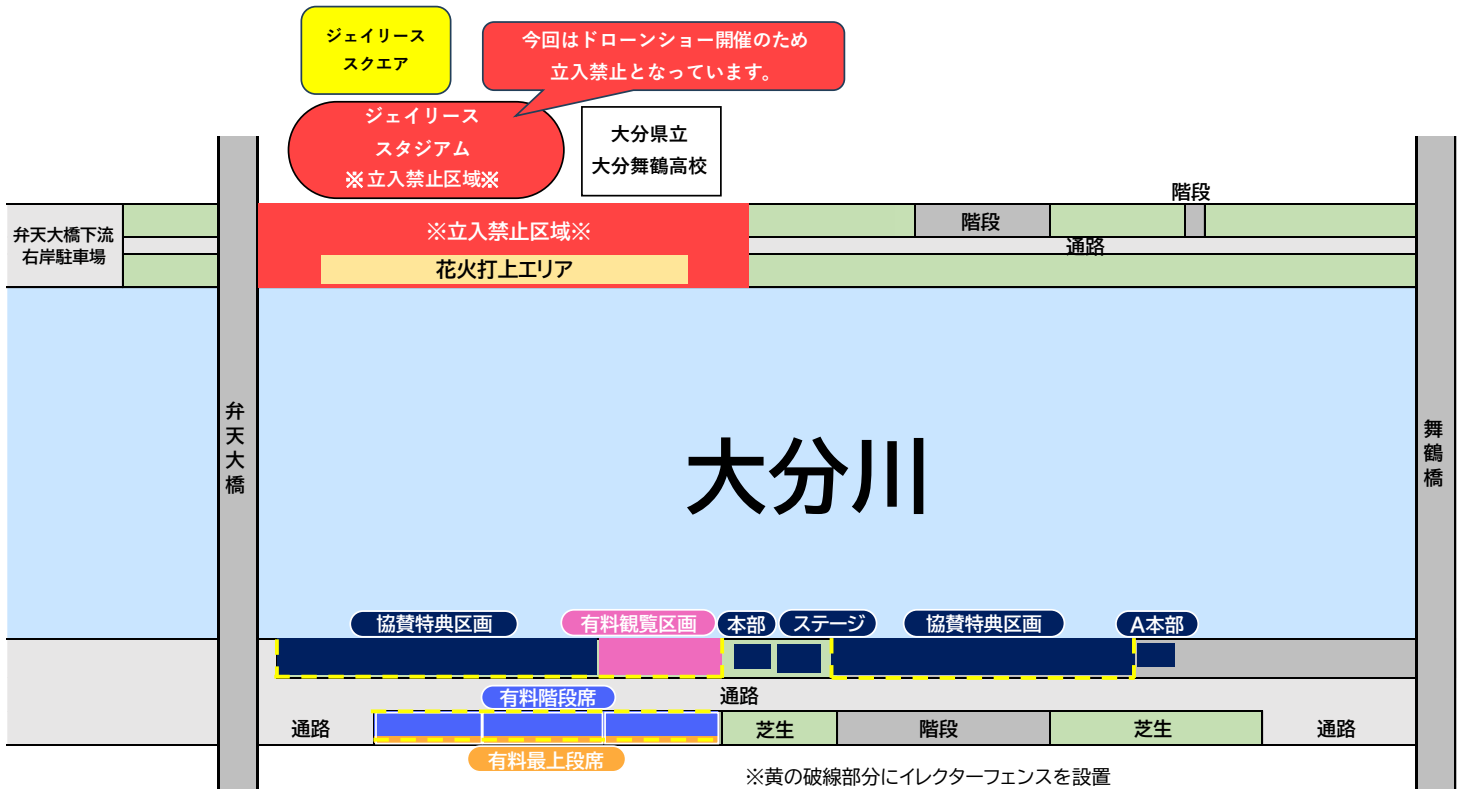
ジェイリース
スクエア

今回はドローンショー開催のため
立入禁止となっています。

ジェイリース
スタジアム
※立入禁止区域※

大分県立
大分舞鶴高校

階段

弁天大橋下流
右岸駐車場

※立入禁止区域※
花火打上エリア

階段
通路

弁天大橋

大分川

舞鶴橋

協賛特典区画
有料観覧区画
本部
ステージ
協賛特典区画
A本部

有料階段席
通路
通路
芝生
階段
芝生
通路
有料最上段席

※黄の破線部分にイレクターフェンスを設置